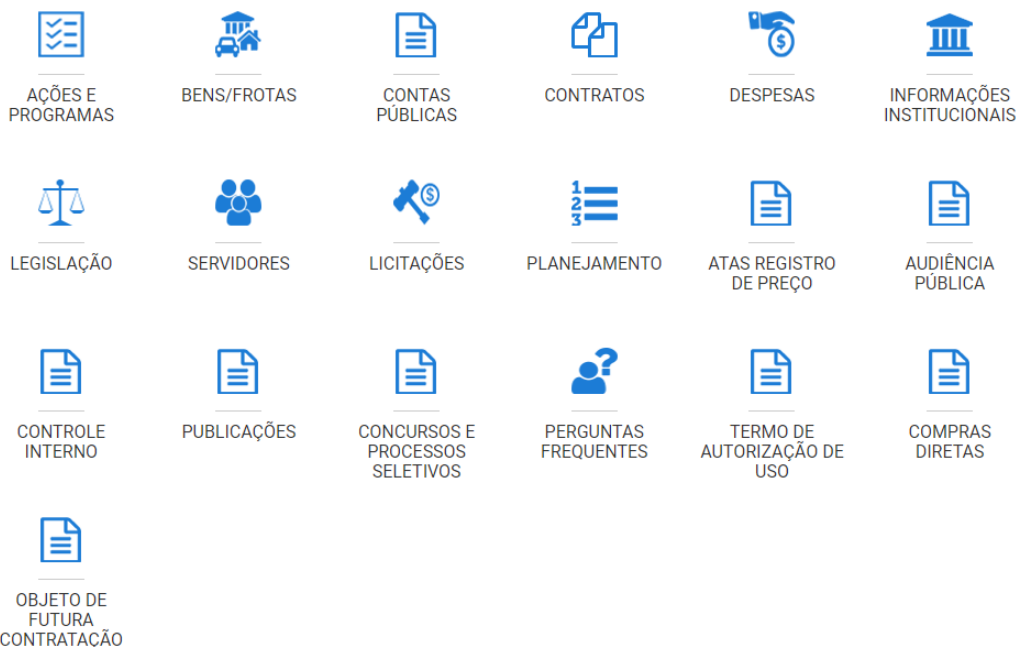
AÇÕES E PROGRAMAS

BENS/FROTAS

CONTAS PÚBLICAS

CONTRATOS

DESPESAS

INFORMAÇÕES INSTITUCIONAIS

LEGISLAÇÃO

SERVIDORES

LICITAÇÕES

1
2
3
PLANEJAMENTO

ATAS REGISTRO DE PREÇO

AUDIÊNCIA PÚBLICA

CONTROLE INTERNO

PUBLICAÇÕES

CONCURSOS E PROCESSOS SELETIVOS

PERGUNTAS FREQUENTES

TERMO DE AUTORIZAÇÃO DE USO

COMPRAS DIRETAS

OBJETO DE FUTURA CONTRATAÇÃO